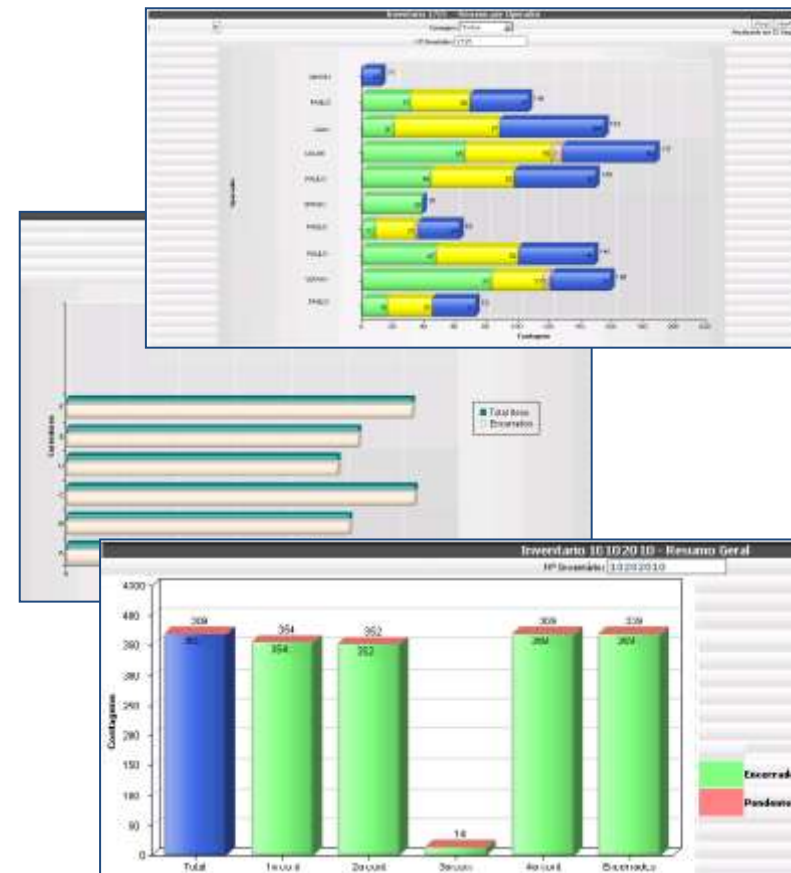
Inventario 1720 - Resumo por Operador

Contagem: Todas

Nº Inventário: 1720

Operador

SERGIO

PAULO

JOAO

LUCAS

PAULO

SERGIO

PAULO

PAULO

SERGIO

PAULO

0 20 40 60 80 100 120 140 160 180 200 220

Contagem

Contagens

Total Itens

Encerrados

Inventario 10102010 - Resumo Geral

Nº Inventário: 10102010

Contagens

4000

400

350

300

250

200

150

100

50

0

369

362

354

354

352

352

14

369

364

369

364

Total

1ª cont.

2ª cont.

3ª cont.

4ª cont.

Encerrados

Encerrad

Pendente